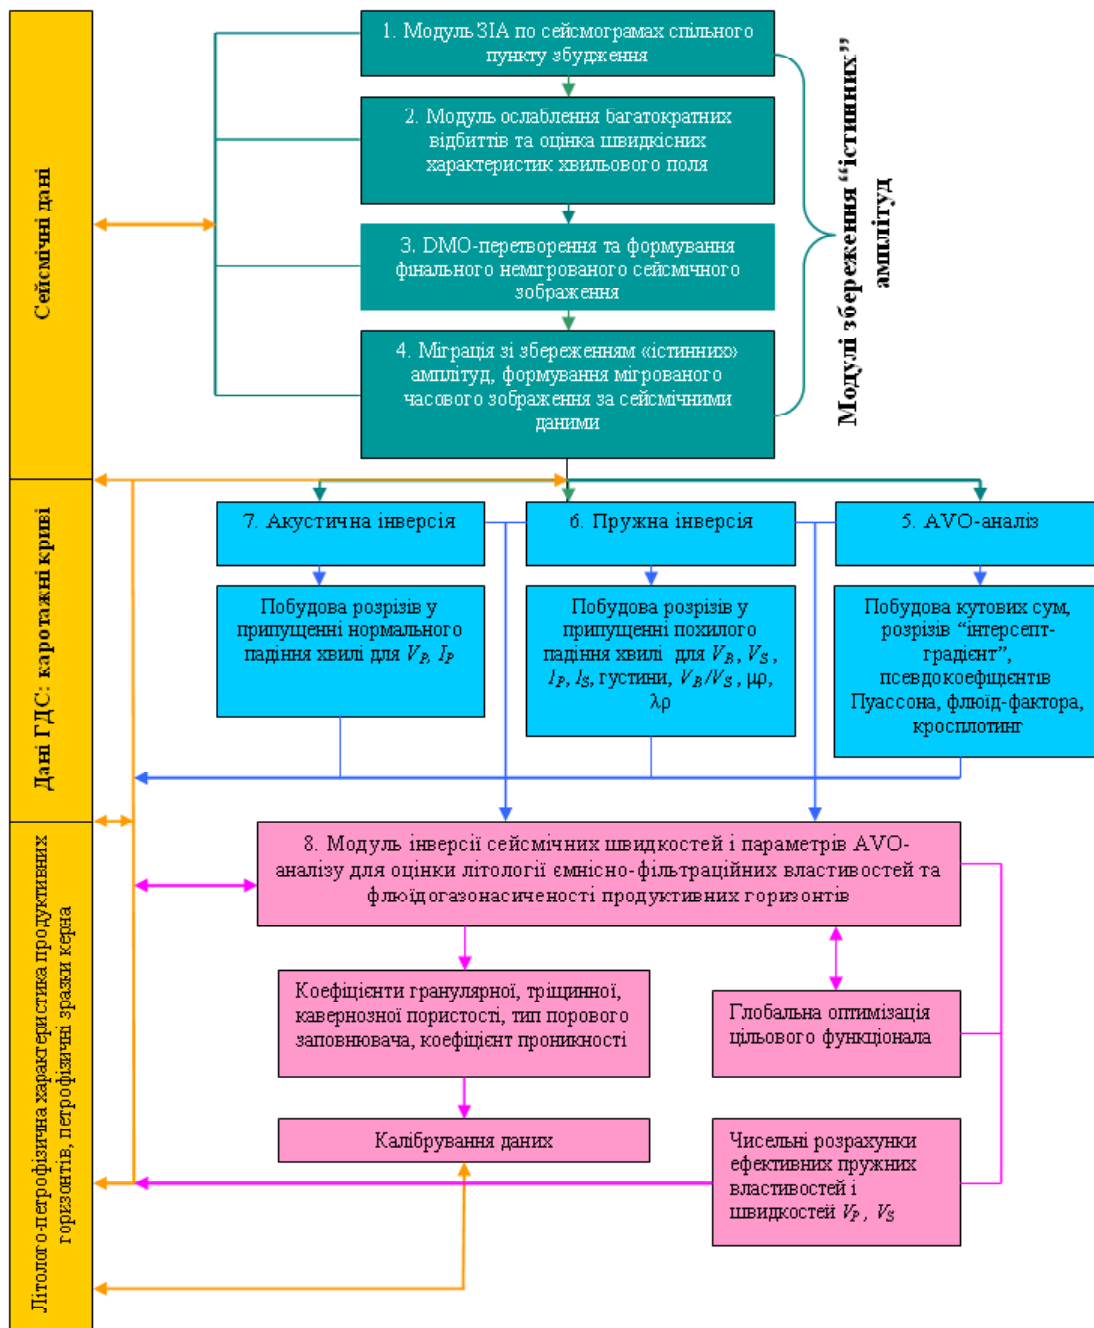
Сейсмічні дані

Дані ГДС: каротажні криві

Літолого-петрофізична характеристика продуктивних горизонтів, петрофізичні зразки керна

1. Модуль ЗІА по сейсмограмах спільного пункту збудження

2. Модуль ослаблення багатократних відбиттів та оцінка швидкісних характеристик хвильового поля

3. DMO-перетворення та формування фінального немігрованого сейсмічного зображення

4. Міграція зі збереженням «істинних» амплітуд, формування мігрованого часового зображення за сейсмічними даними

Модулі збереження "істинних" амплітуд

7. Акустична інверсія

6. Пружна інверсія

5. AVO-аналіз

Побудова розрізів у припущенні нормального падіння хвилі для $V_P$, $I_P$

Побудова розрізів у припущенні похилого падіння хвилі для $V_B$, $V_S$, $I_P$, $I_S$, густини, $V_B/V_S$, μρ, λρ

Побудова кутових сум, розрізів "інтерсепт-градієнт", псевдокоефіцієнтів Пуассона, флюїд-фактора, кросплотинг

8. Модуль інверсії сейсмічних швидкостей і параметрів AVO-аналізу для оцінки літології ємнісно-фільтраційних властивостей та флюїдогазонасиченості продуктивних горизонтів

Коефіцієнти гранулярної, тріщинної, кавернозної пористості, тип порового заповнювача, коефіцієнт проникності

Глобальна оптимізація цільового функціонала

Калібрування даних

Чисельні розрахунки ефективних пружних властивостей і швидкостей $V_P$, $V_S$